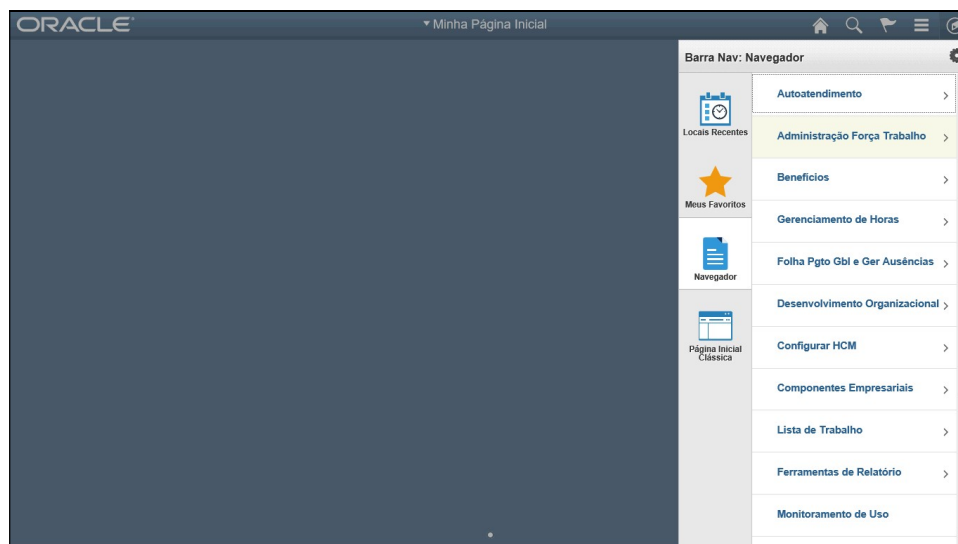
ORACLE

▾ Minha Página Inicial

Barra Nav: Navegador

Locais Recentes

Meus Favoritos

Navegador

Página Inicial Clássica

Autoatendimento >

Administração Força Trabalho >

Benefícios >

Gerenciamento de Horas >

Folha Pgto Gbl e Ger Ausências >

Desenvolvimento Organizacional >

Configurar HCM >

Componentes Empresariais >

Lista de Trabalho >

Ferramentas de Relatório >

Monitoramento de Uso